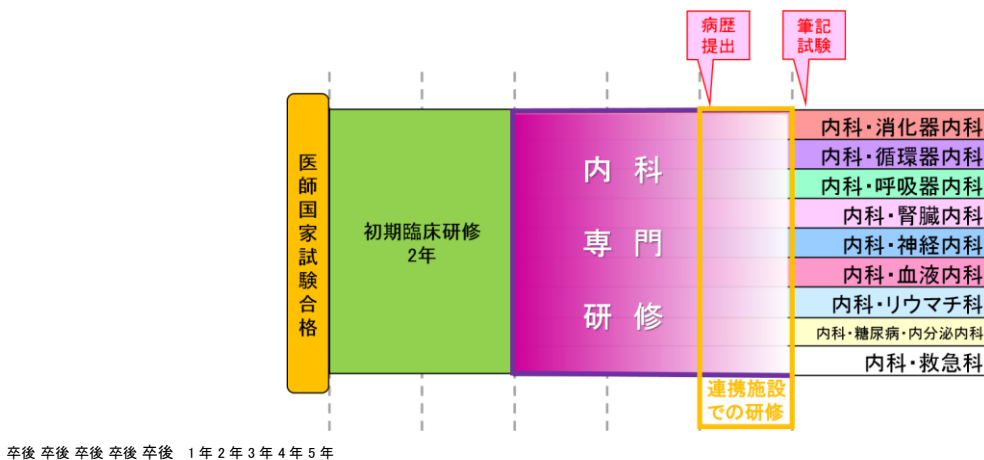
病歴提出

筆記試験

医師国家試験合格

初期臨床研修
2年

内科
専門
研修

連携施設での研修

内科・消化器内科
内科・循環器内科
内科・呼吸器内科
内科・腎臓内科
内科・神経内科
内科・血液内科
内科・リウマチ科
内科・糖尿病・内分泌内科
内科・救急科

卒後 卒後 卒後 卒後 卒後 1年 2年 3年 4年 5年